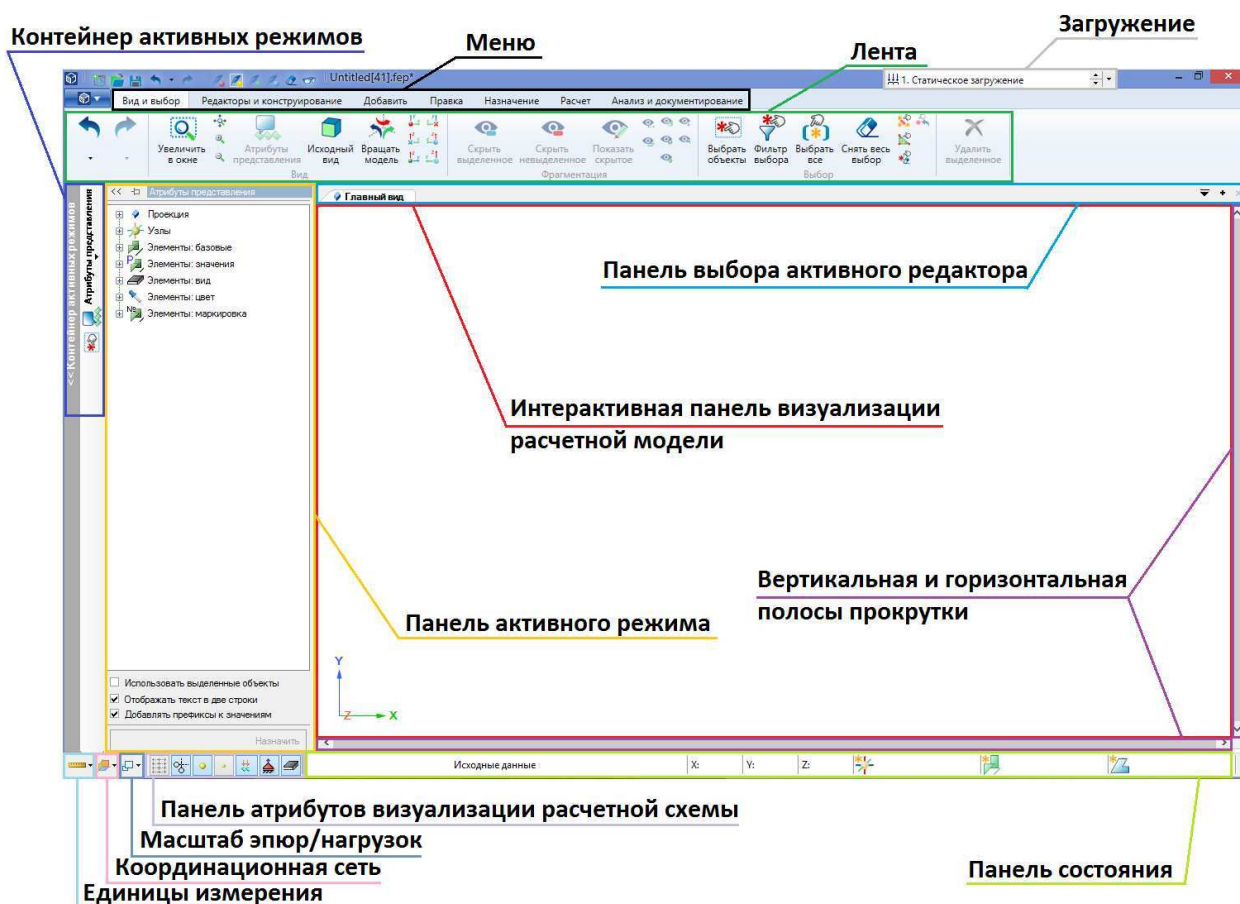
Контейнер активных режимов

Меню

Загружение

Лента

Untitled[41].fep*

1. Статическое загружение

Вид и выбор | Редакторы и конструирование | Добавить | Правка | Назначение | Расчет | Анализ и документирование

Увеличить в окне
Атрибуты представления
Исходный вид
Вращать модель
Вид
Скрыть выделенное
Скрыть невыделенное
Показать скрытое
Фрагментация
Выбрать объекты
Фильтр выбора
Выбрать все
Снять весь выбор
Выбор
Удалить выделенное

<<Контейнер активных режимов
Атрибуты представления

Атрибуты представления
Проекция
Узлы
Элементы: базовые
Элементы: значения
Элементы: вид
Элементы: цвет
Элементы: маркировка

Главный вид

Панель выбора активного редактора

Интерактивная панель визуализации расчетной модели

Вертикальная и горизонтальная полосы прокрутки

Панель активного режима

Использовать выделенные объекты
Отображать текст в две строки
Добавлять префиксы к значениям
Назначить

Y
Z
X

Исходные данные
X:
Y:
Z:

Панель атрибутов визуализации расчетной схемы
Масштаб эпюр/нагрузок
Координационная сеть
Единицы измерения

Панель состояния